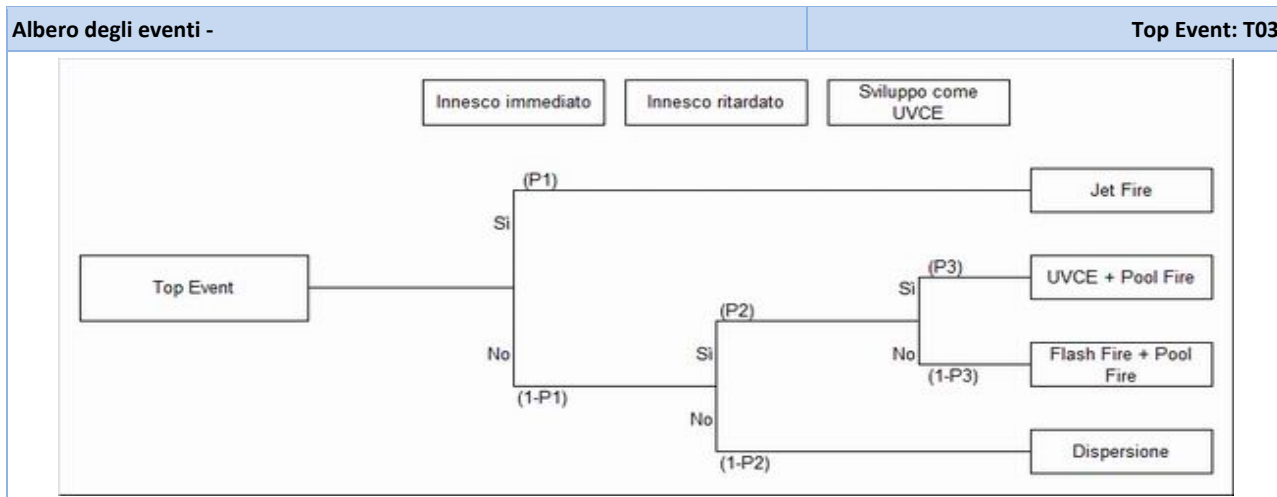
| Albero degli eventi - | Top Event: T03 |
|---|---|

Innesco immediato

Innesco ritardato

Sviluppo come UVCE

Top Event

(P1)

Si

No

(1-P1)

Jet Fire

(P2)

Si

No

(1-P2)

(P3)

Si

No

(1-P3)

UVCE + Pool Fire

Flash Fire + Pool Fire

Dispersione